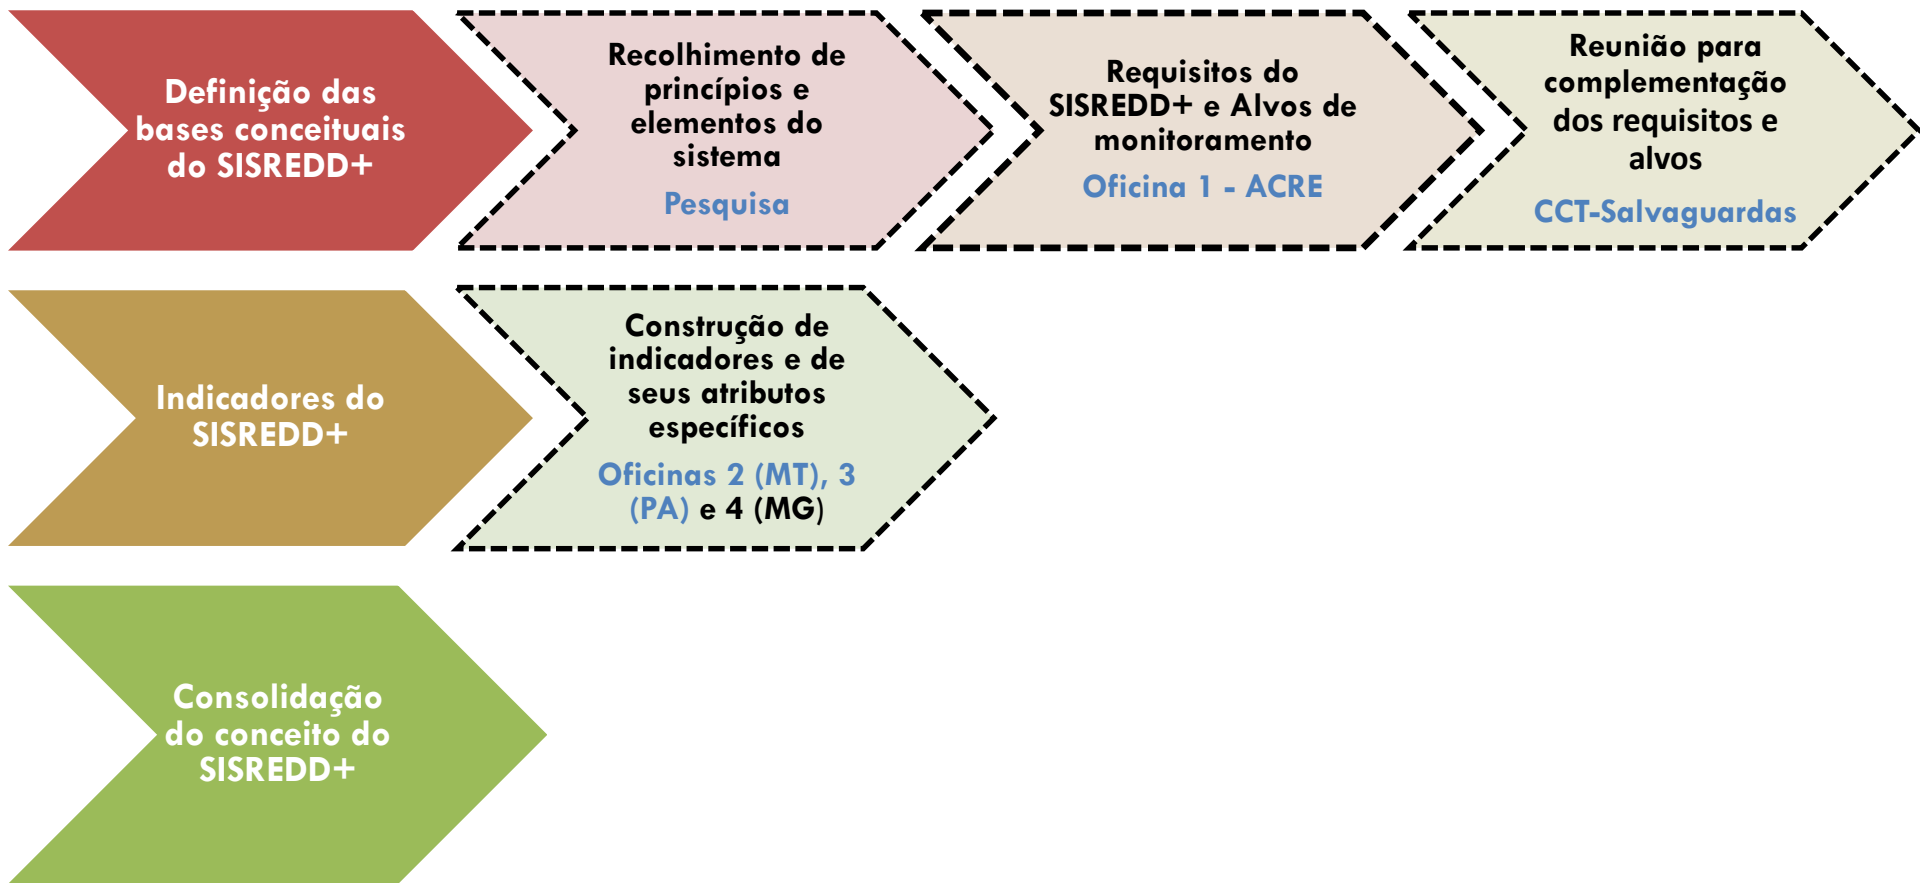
Definição das bases conceituais do SISREDD+

Recolhimento de princípios e elementos do sistema

Pesquisa

Requisitos do SISREDD+ e Alvos de monitoramento

Oficina 1 - ACRE

Reunião para complementação dos requisitos e alvos

CCT-Salvaguardas

Indicadores do SISREDD+

Construção de indicadores e de seus atributos específicos

Oficinas 2 (MT), 3 (PA) e 4 (MG)

Consolidação do conceito do SISREDD+